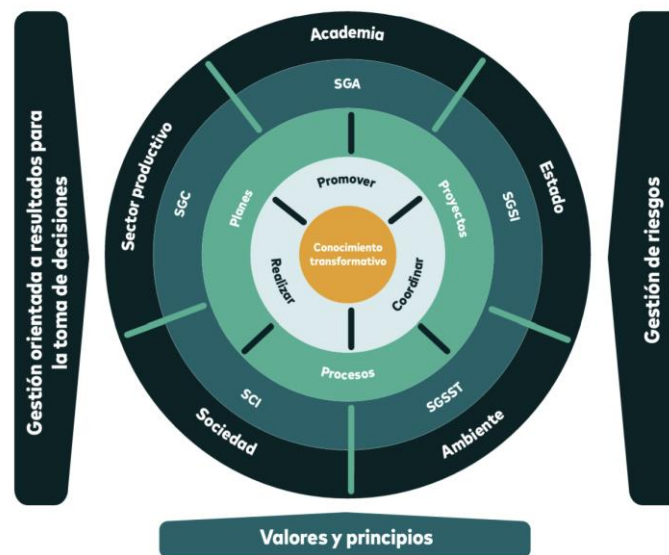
Gestión orientada a resultados para la toma de decisiones

Academia

Sector productivo

Estado

Sociedad

Ambiente

SGA

SGC

SGSI

SCI

SGSST

Planes

Proyectos

Procesos

Promover

Realizar

Coordinar

Conocimiento transformativo

Gestión de riesgos

Valores y principios